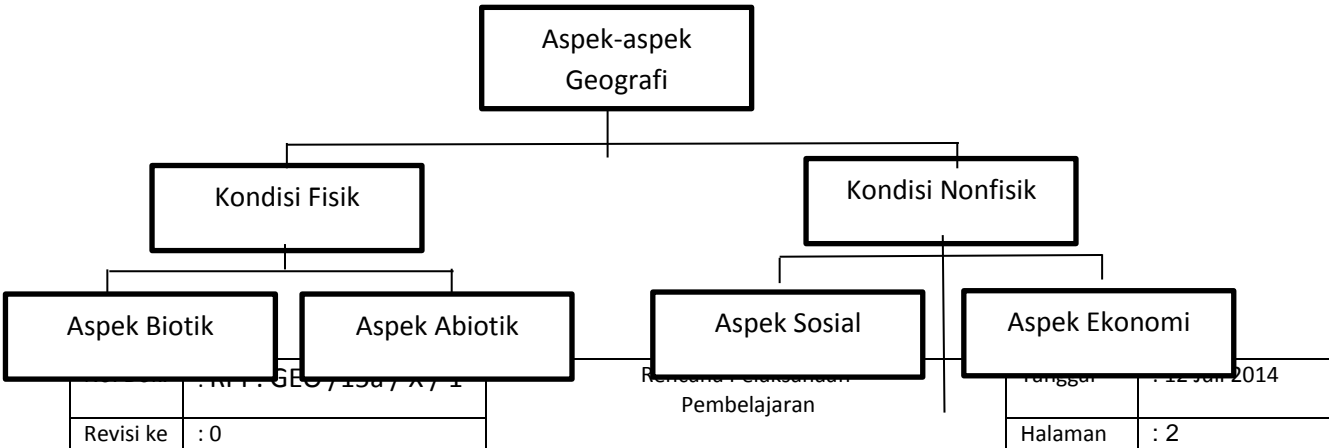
Aspek-aspek Geografi

Kondisi Fisik

Kondisi Nonfisik

Aspek Biotik

Aspek Abiotik

Aspek Sosial

Aspek Ekonomi

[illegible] : RPP . GEO / 13a / X / 1

Rencana Pelaksanaan Pembelajaran

Tanggal : 12 Juli 2014

Revisi ke : 0

Halaman : 2